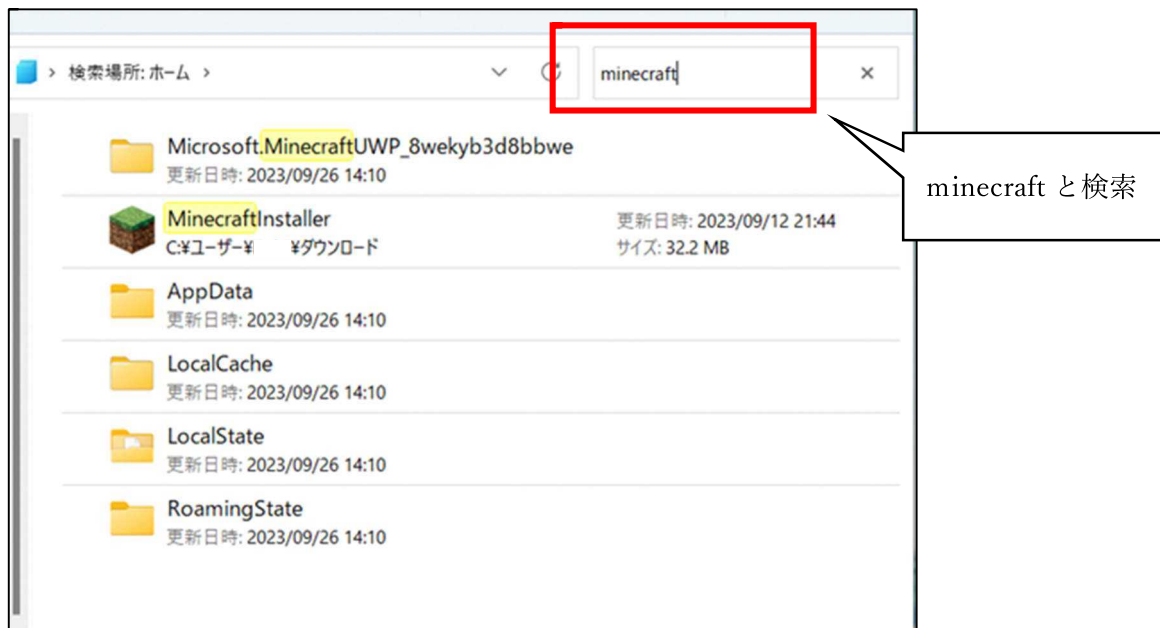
> 検索場所: ホーム >

minecraft

×

minecraft と検索

Microsoft.MinecraftUWP_8wekyb3d8bbwe
更新日時: 2023/09/26 14:10

MinecraftInstaller
C:¥ユーザー¥ ¥ダウンロード
更新日時: 2023/09/12 21:44
サイズ: 32.2 MB

AppData
更新日時: 2023/09/26 14:10

LocalCache
更新日時: 2023/09/26 14:10

LocalState
更新日時: 2023/09/26 14:10

RoamingState
更新日時: 2023/09/26 14:10